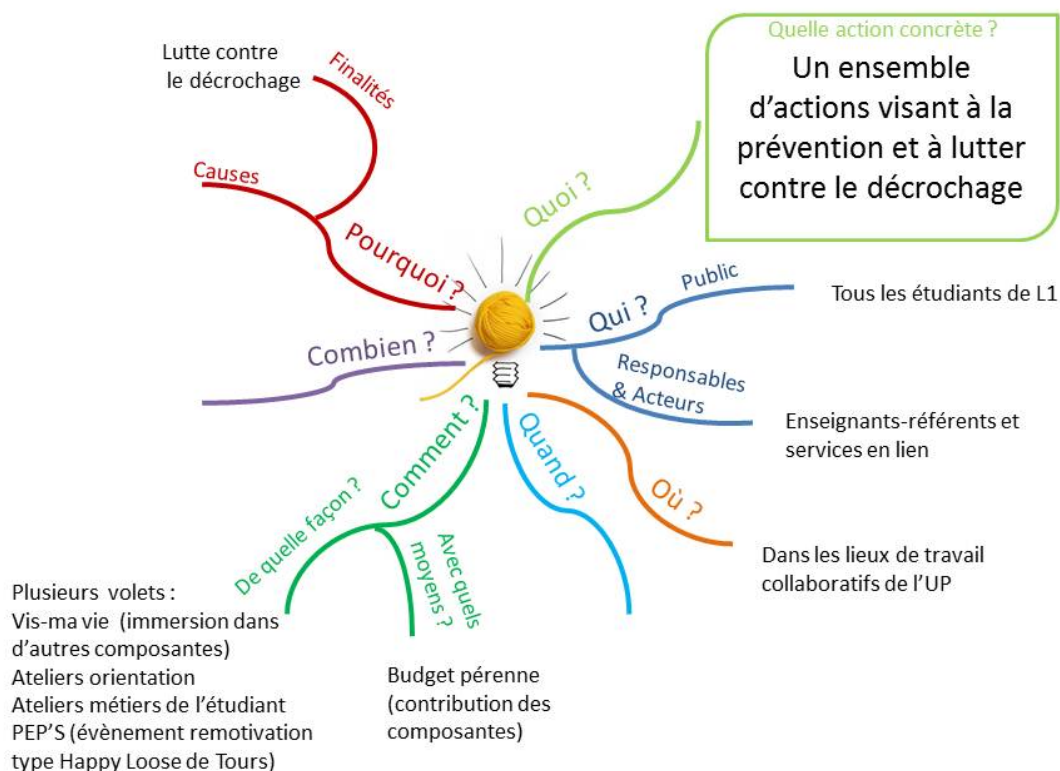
Lutte contre le décrochage

Finalités

Causes

Pourquoi ?

Quelle action concrète ?

Un ensemble d'actions visant à la prévention et à lutter contre le décrochage

Quoi ?

Qui ?

Public

Tous les étudiants de L1

Responsables & Acteurs

Enseignants-référents et services en lien

Combien ?

Comment ?

Quand ?

Où ?

Dans les lieux de travail collaboratifs de l'UP

De quelle façon ?

Avec quels moyens ?

Plusieurs volets :
Vis-ma vie (immersion dans d'autres composantes)
Ateliers orientation
Ateliers métiers de l'étudiant
PEP'S (évènement remotivation type Happy Loose de Tours)

Budget pérenne (contribution des composantes)